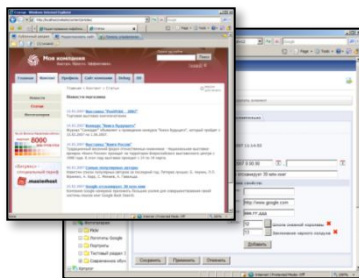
Мое компания

Главная
Новости
Профиль
Сайт компании
Weblog
XX

Новости магазина

Выставка "SoftTool - 2007"

Выставка "Вместе Будущего"

Выставка "Вместе Россия"

Новая версия

Google отечественным 20 млн

Интернет-магазин

Сохранить
Применить
Отменить

http://www.google.com

Добавить